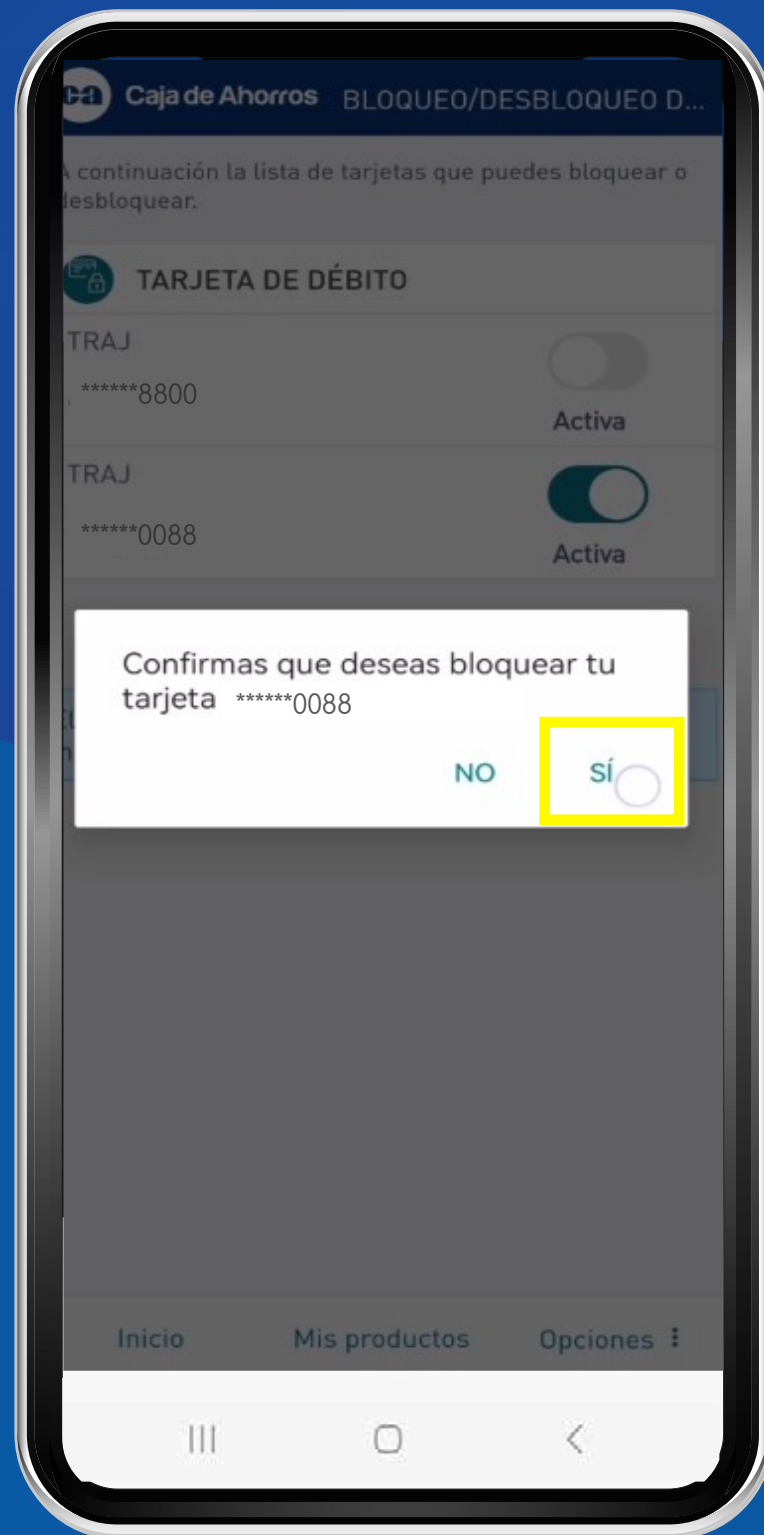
ca Caja de Ahorros BLOQUEO/DESBLOQUEO D...

A continuación la lista de tarjetas que puedes bloquear o desbloquear.

TARJETA DE DÉBITO

TRAJ
******8800
Activa

TRAJ
******0088
Activa

Confirmas que deseas bloquear tu tarjeta ******0088

NO SÍ

Inicio Mis productos Opciones